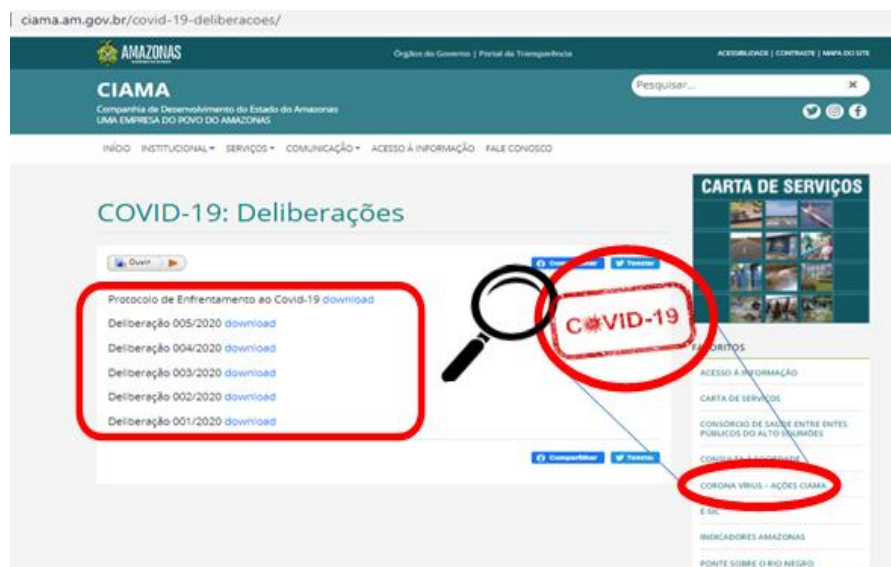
ciama.am.gov.br/covid-19-deliberacoes/

AMAZONAS

Órgãos do Governo | Portal da Transparência

ACESSIBILIDADE | CONTRASTE | MAPA DO SITE

CIAMA

Companhia de Desenvolvimento do Estado do Amazonas
UMA EMPRESA DO POVO DO AMAZONAS

Pesquisar...

INÍCIO INSTITUCIONAL SERVIÇOS COMUNICAÇÃO ACESSO À INFORMAÇÃO FALE CONOSCO

CARTA DE SERVIÇOS

COVID-19: Deliberações

Ouvir

Compartilhar Tweetar

Protocolo de Enfrentamento ao Covid-19 download

Deliberação 005/2020 download

Deliberação 004/2020 download

Deliberação 003/2020 download

Deliberação 002/2020 download

Deliberação 001/2020 download

COVID-19

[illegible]ORITOS

ACESSO À INFORMAÇÃO

CARTA DE SERVIÇOS

CONSÓRCIO DE SAÚDE ENTRE ENTES PÚBLICOS DO ALTO SOLIMÕES

CONSU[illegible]

Compartilhar Tweetar

CORONA VÍRUS – AÇÕES CIAMA

E-SIC

INDICADORES AMAZONAS

PONTE SOBRE O RIO NEGRO